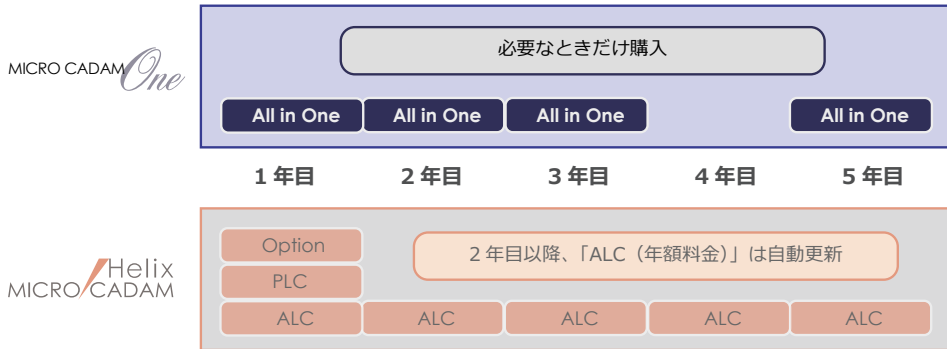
MICRO CADAM One

必要なときだけ購入

All in One
All in One
All in One
All in One

１年目
２年目
３年目
４年目
５年目

Helix
MICRO CADAM

Option
PLC

２年目以降、「ALC（年額料金）」は自動更新

ALC
ALC
ALC
ALC
ALC